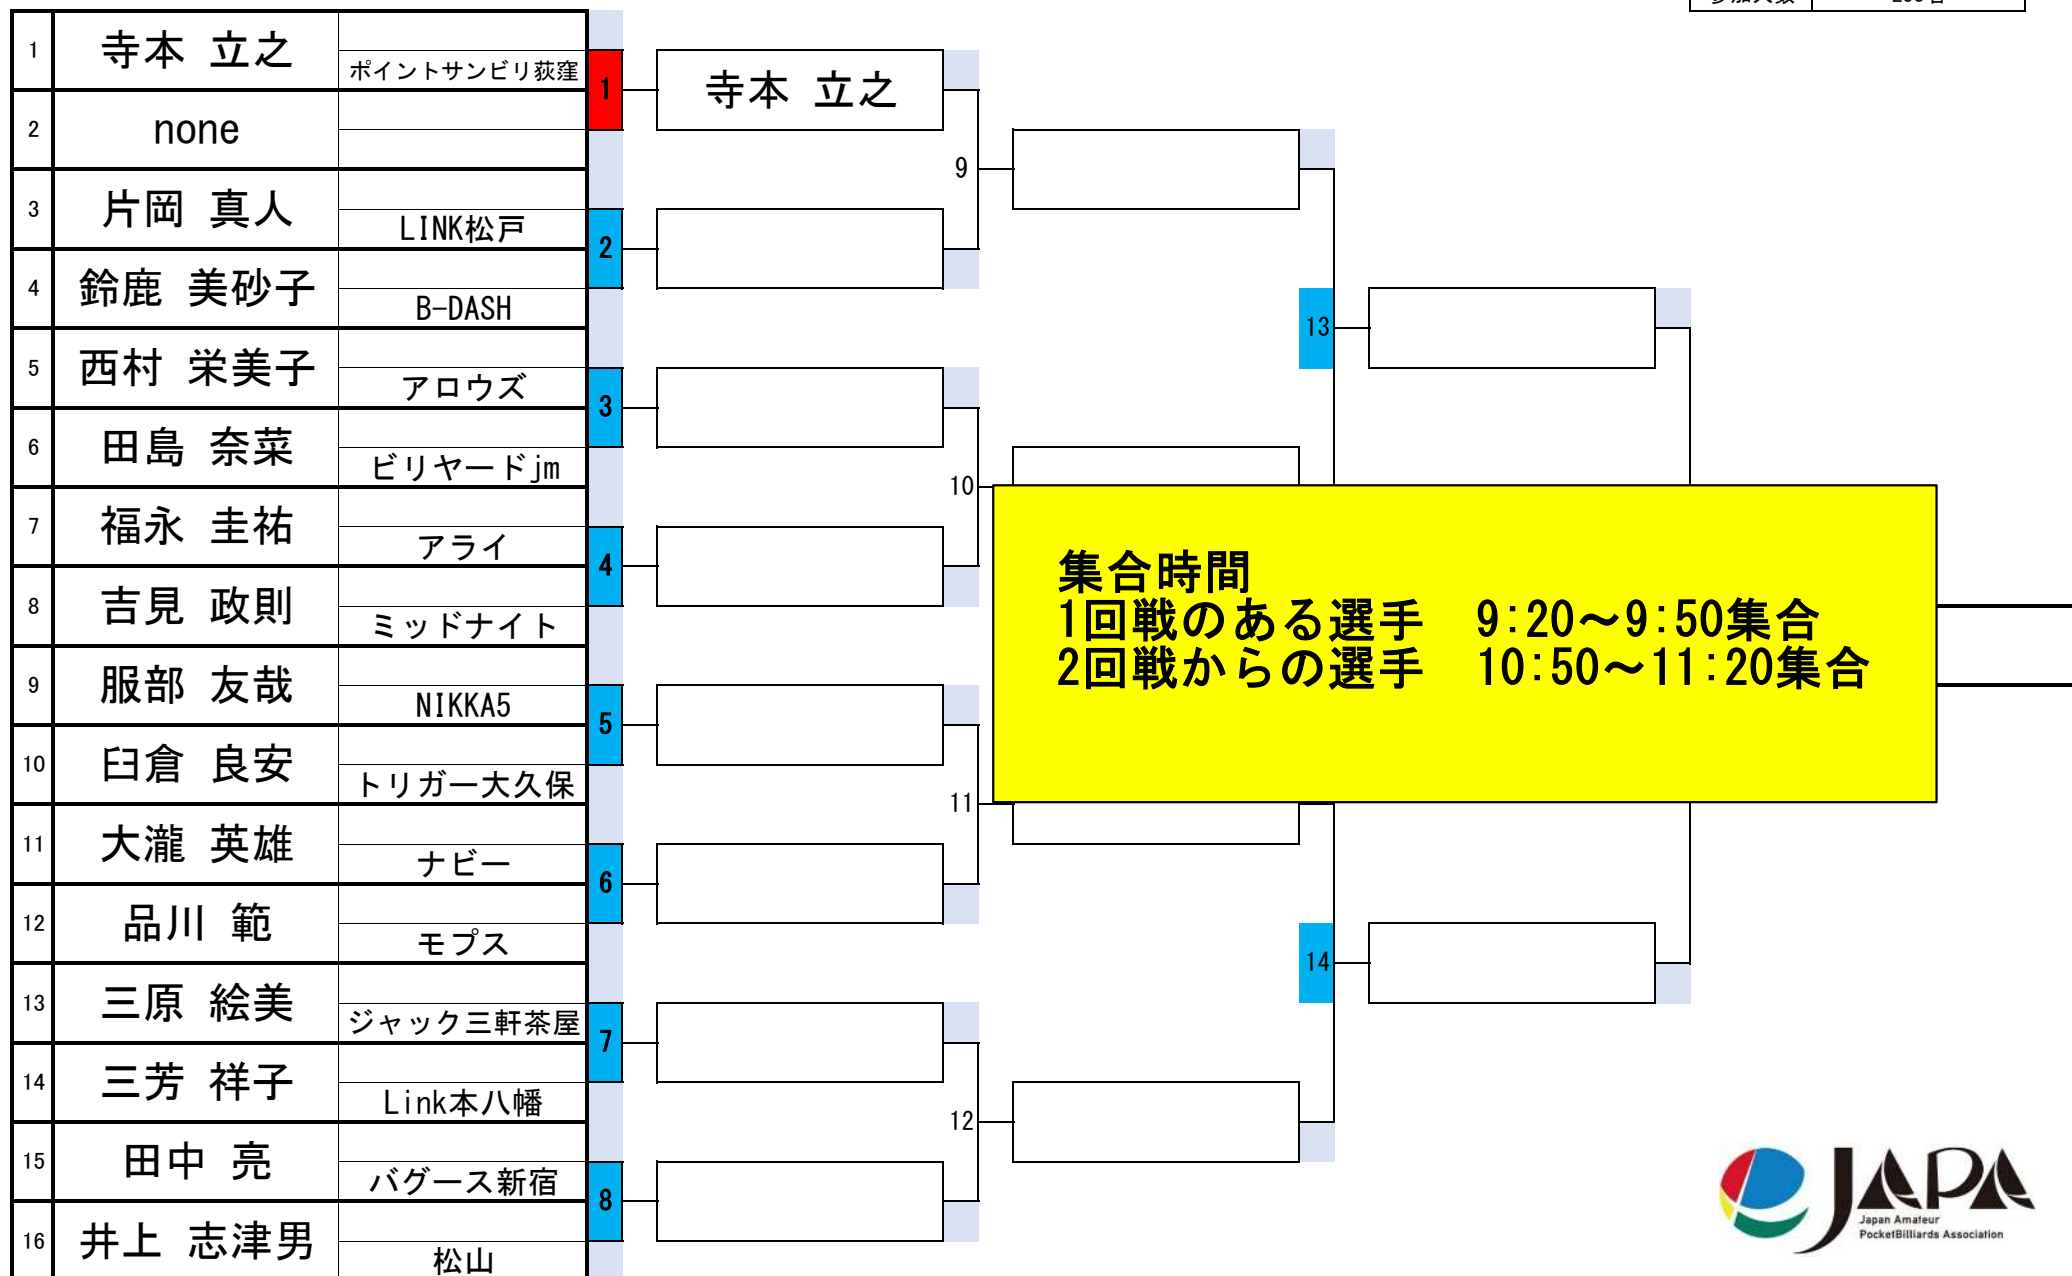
| | | |
|---|---|---|
| 1 | 寺本　立之 | ポイントサンビリ荻窪 |
| 2 | none | |
| 3 | 片岡　真人 | LINK松戸 |
| 4 | 鈴鹿　美砂子 | B-DASH |
| 5 | 西村　栄美子 | アロウズ |
| 6 | 田島　奈菜 | ビリヤードjm |
| 7 | 福永　圭祐 | アライ |
| 8 | 吉見　政則 | ミッドナイト |
| 9 | 服部　友哉 | NIKKA5 |
| 10 | 臼倉　良安 | トリガー大久保 |
| 11 | 大瀧　英雄 | ナビー |
| 12 | 品川　範 | モプス |
| 13 | 三原　絵美 | ジャック三軒茶屋 |
| 14 | 三芳　祥子 | Link本八幡 |
| 15 | 田中　亮 | バグース新宿 |
| 16 | 井上　志津男 | 松山 |

1
寺本　立之
2
3
4
5
6
7
8
9
10
11
12
13
14

集合時間
1回戦のある選手　9:20～9:50集合
2回戦からの選手　10:50～11:20集合

JAPA
Japan Amateur PocketBilliards Association